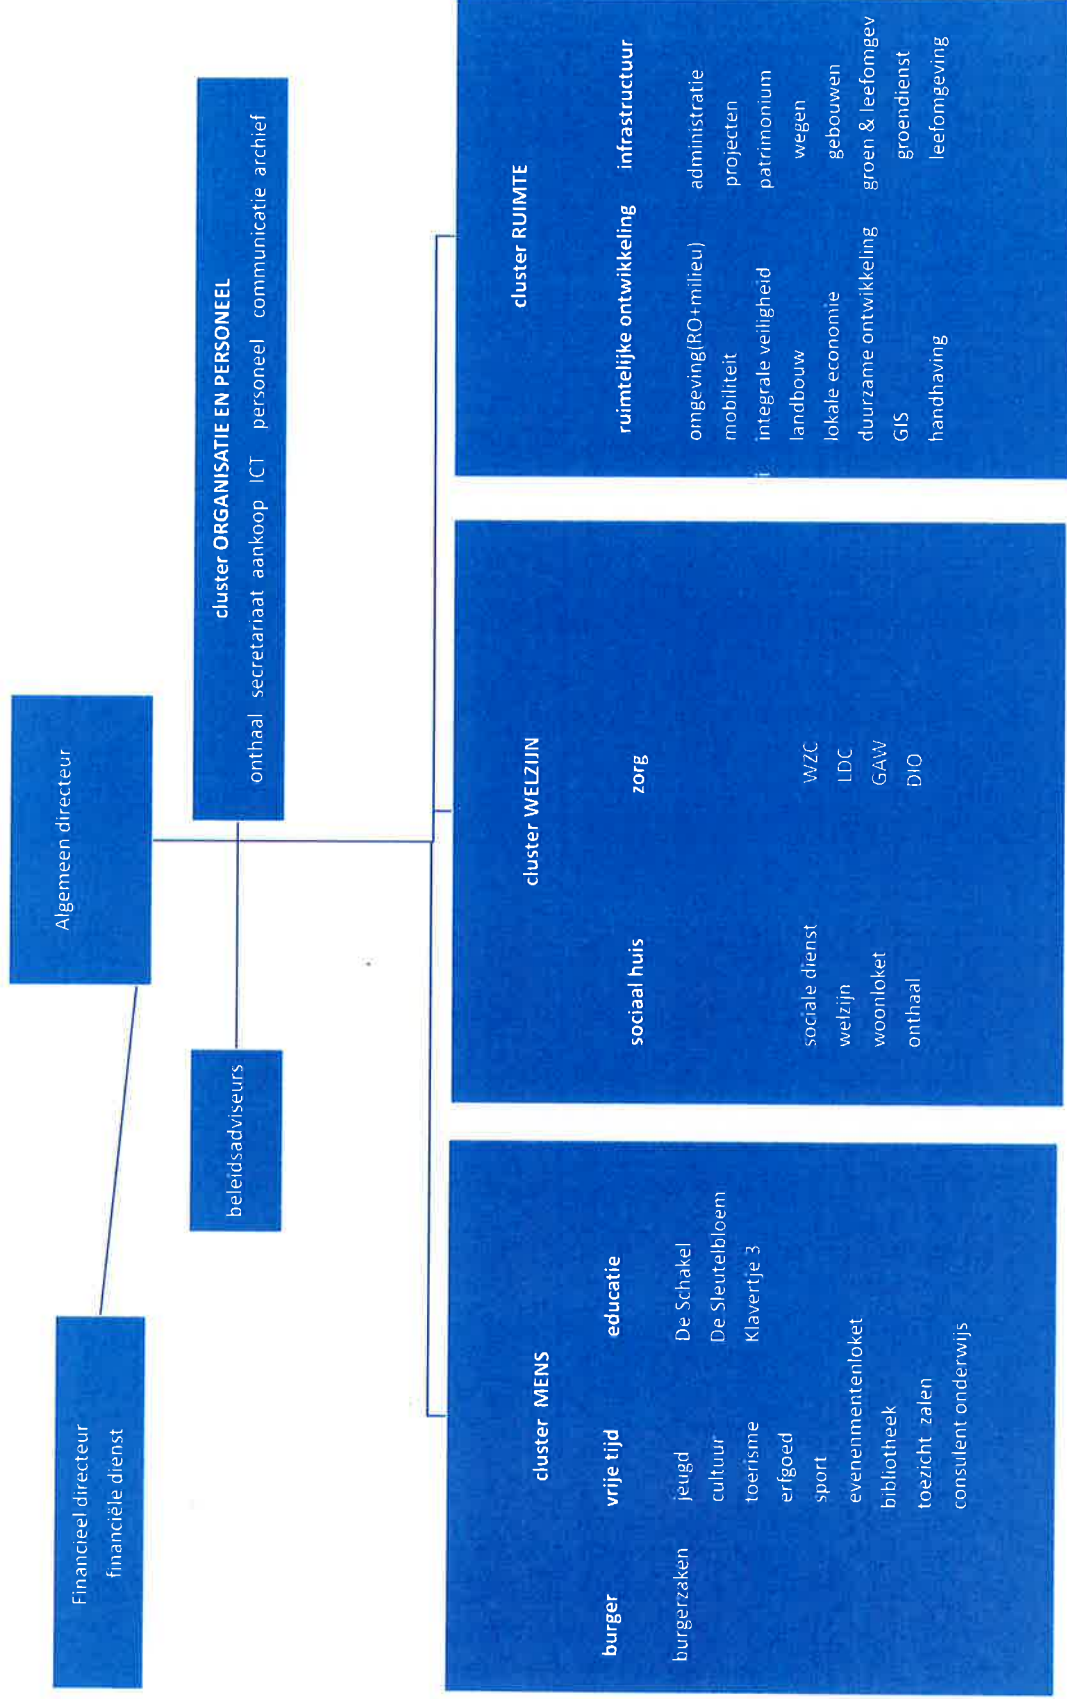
Algemeen directeur

Financieel directeur
financiële dienst

beleidsadviseurs

cluster ORGANISATIE EN PERSONEEL
onthaal secretariaat aankoop ICT personeel communicatie archief

cluster MENS
burger
burgerzaken
vrije tijd
jeugd
cultuur
toerisme
erfgoed
sport
evenementenloket
bibliotheek
toezicht zalen
consulent onderwijs
educatie
De Schakel
De Sleutelbloem
Klavertje 3

cluster WELZIJN
sociaal huis
sociale dienst
welzijn
woonloket
onthaal
zorg
WZC
LDC
GAW
DIO

cluster RUIMTE
ruimtelijke ontwikkeling
omgeving(RO+milieu)
mobiliteit
integrale veiligheid
landbouw
lokale economie
duurzame ontwikkeling
GIS
handhaving
infrastructuur
administratie
projecten
patrimonium
wegen
gebouwen
groen & leefomgev
groendienst
leefomgeving